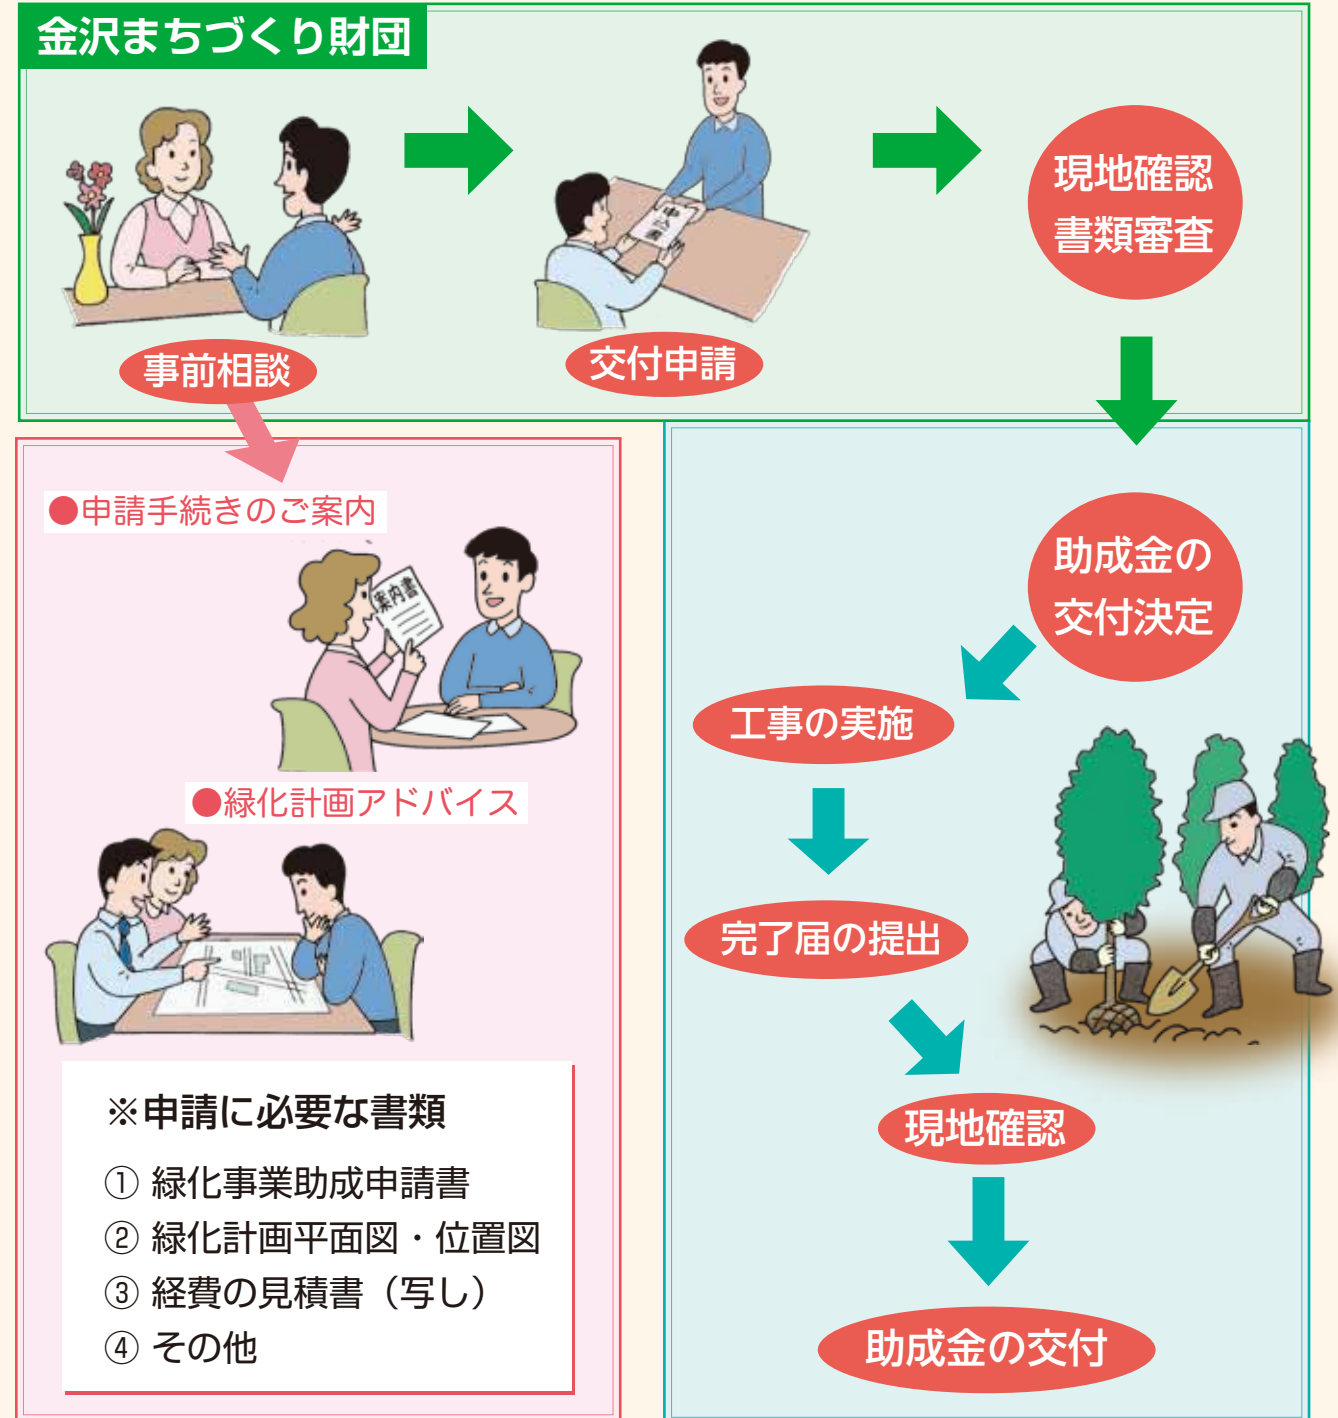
金沢まちづくり財団

事前相談

交付申請

現地確認
書類審査

●申請手続きのご案内

案内書

●緑化計画アドバイス

※申請に必要な書類
① 緑化事業助成申請書
② 緑化計画平面図・位置図
③ 経費の見積書（写し）
④ その他

助成金の
交付決定

工事の実施

完了届の提出

現地確認

助成金の交付